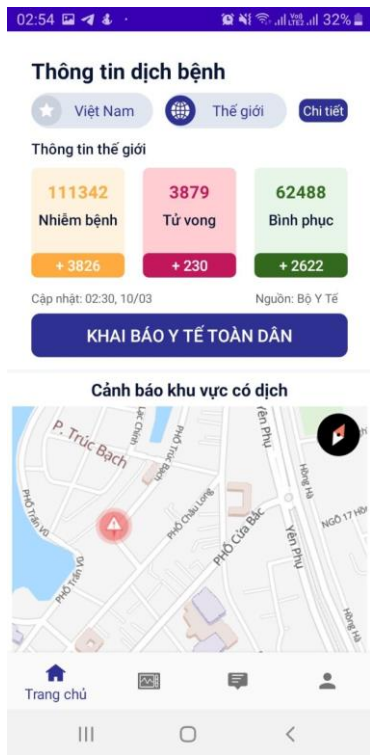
02:54 32%

Thông tin dịch bệnh

Việt Nam

Thế giới

Chi tiết

Thông tin thế giới

111342
Nhiễm bệnh
+ 3826

3879
Tử vong
+ 230

62488
Bình phục
+ 2622

Cập nhật: 02:30, 10/03

Nguồn: Bộ Y Tế

KHAI BÁO Y TẾ TOÀN DÂN

Cảnh báo khu vực có dịch

P. Trúc Bạch

Lạc Chính

Phố Trúc Bạch

Yên Phụ

Phố Châu Long

Phố Cửa Bắc

Phố Trấn Vũ

Phố Tiến Vũ

Yên Phụ

Hồng Hà

Ngõ 17 Hồng

Hồng Hà

Trang chủ